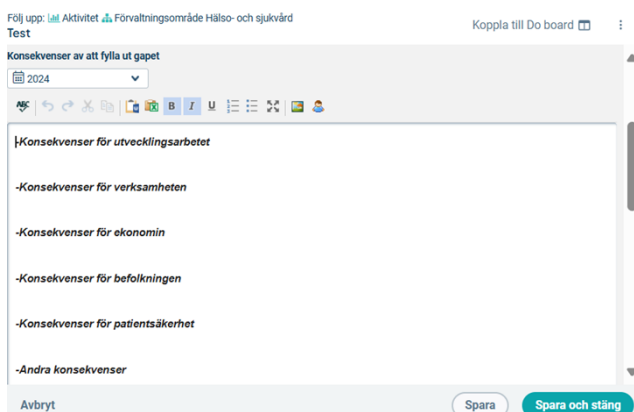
Följ upp: Aktivitet Förvaltningsområde Hälso- och sjukvård
Test

Koppla till Do board

Konsekvenser av att fylla ut gapet

2024

-Konsekvenser för utvecklingsarbetet

-Konsekvenser för verksamheten

-Konsekvenser för ekonomin

-Konsekvenser för befolkningen

-Konsekvenser för patientsäkerhet

-Andra konsekvenser

Avbryt

Spara

Spara och stäng